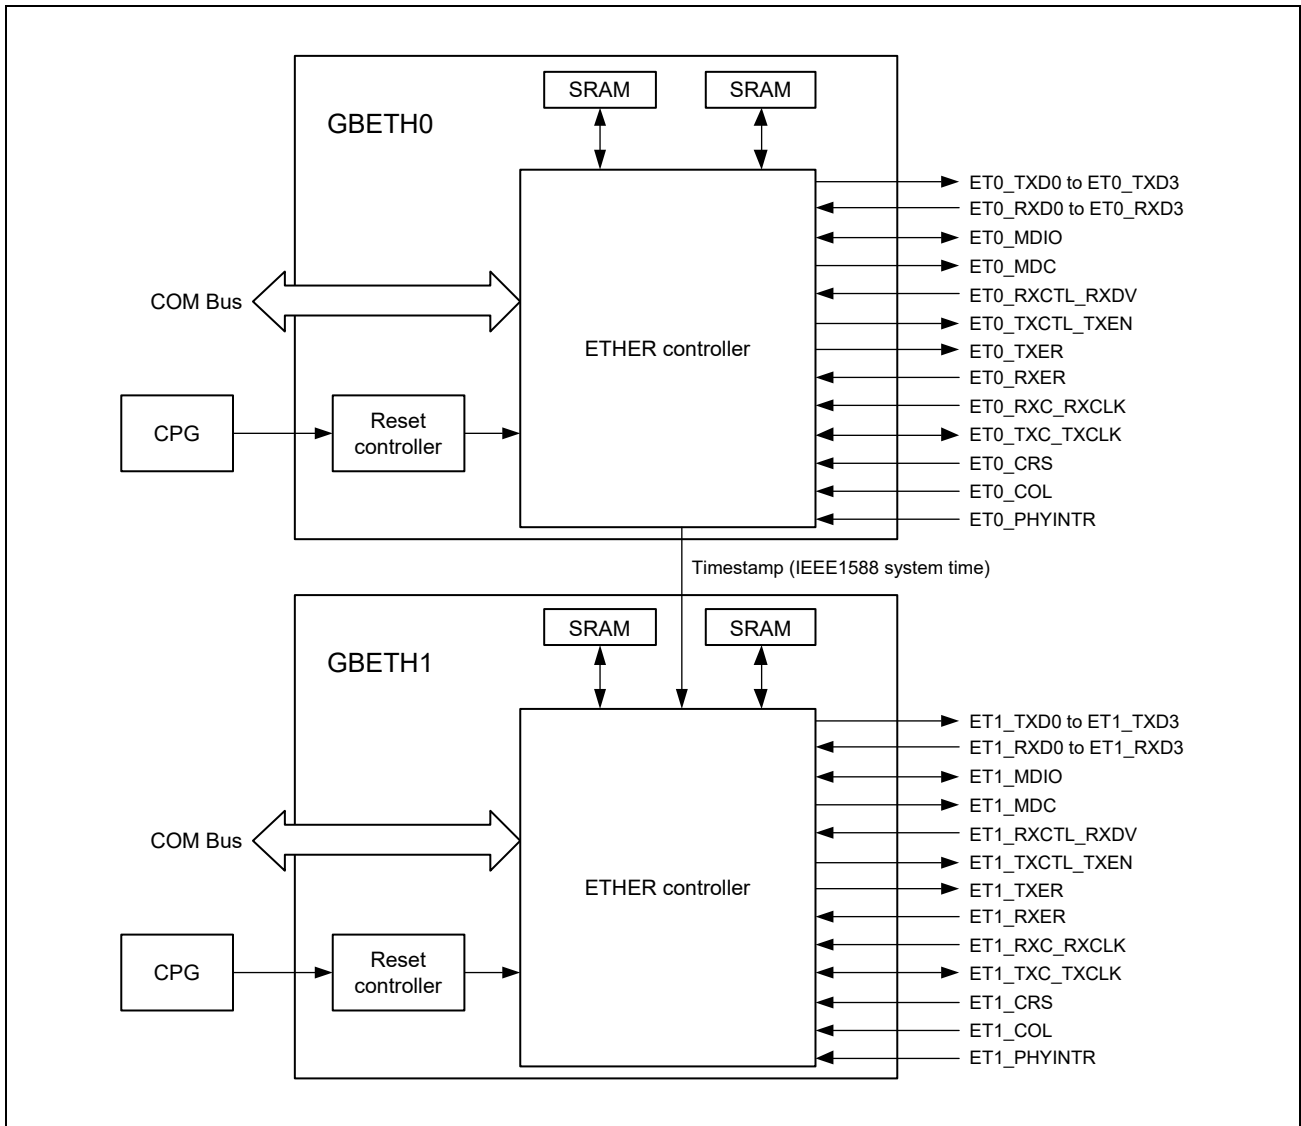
SRAM
SRAM
GBETH0
ET0_TXD0 to ET0_TXD3
ET0_RXD0 to ET0_RXD3
ET0_MDIO
ET0_MDC
COM Bus
ET0_RXCTL_RXDV
ET0_TXCTL_TXEN
ETHER controller
ET0_TXER
ET0_RXER
CPG
Reset controller
ET0_RXC_RXCLK
ET0_TXC_TXCLK
ET0_CRS
ET0_COL
ET0_PHYINTR
Timestamp (IEEE1588 system time)
SRAM
SRAM
GBETH1
ET1_TXD0 to ET1_TXD3
ET1_RXD0 to ET1_RXD3
ET1_MDIO
ET1_MDC
COM Bus
ET1_RXCTL_RXDV
ET1_TXCTL_TXEN
ETHER controller
ET1_TXER
ET1_RXER
CPG
Reset controller
ET1_RXC_RXCLK
ET1_TXC_TXCLK
ET1_CRS
ET1_COL
ET1_PHYINTR